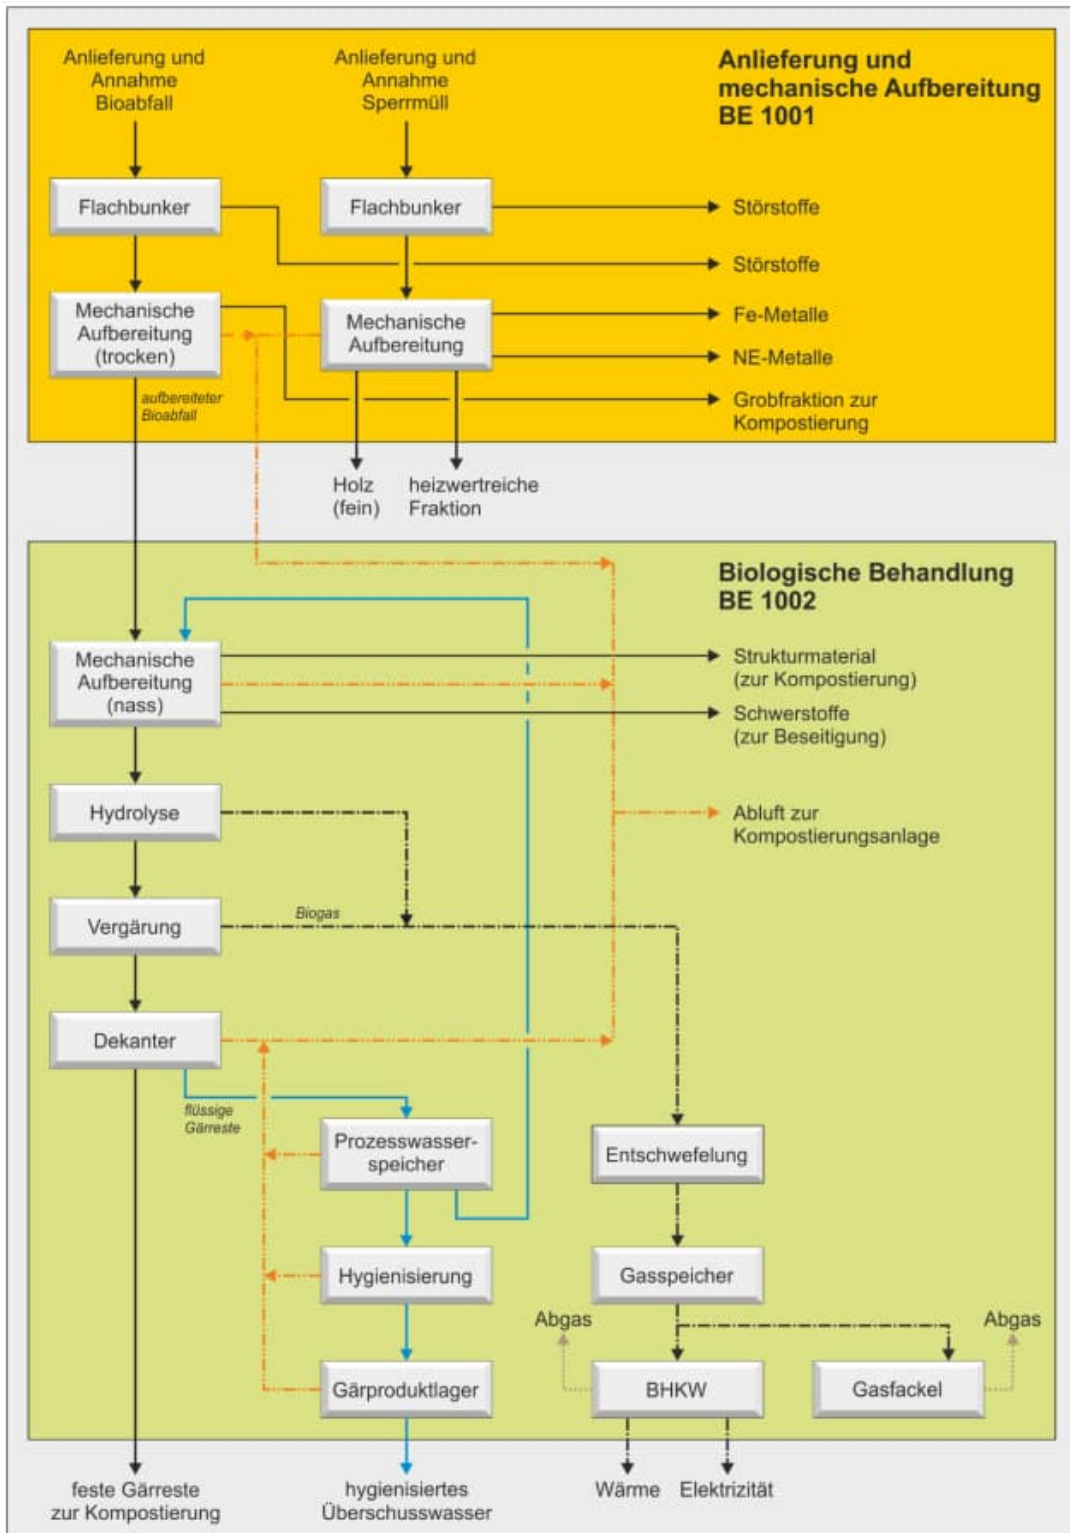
Anlieferung und Annahme Bioabfall

Anlieferung und Annahme Sperrmüll

Anlieferung und mechanische Aufbereitung BE 1001

Flachbunker

Flachbunker

Störstoffe

Störstoffe

Mechanische Aufbereitung (trocken)

Mechanische Aufbereitung

Fe-Metalle

NE-Metalle

aufbereiteter Bioabfall

Grobfraktion zur Kompostierung

Holz (fein)

heizwertreiche Fraktion

Biologische Behandlung BE 1002

Mechanische Aufbereitung (nass)

Strukturmaterial (zur Kompostierung)

Schwerstoffe (zur Beseitigung)

Hydrolyse

Abluft zur Kompostierungsanlage

Vergärung

Biogas

Dekanter

flüssige Gärreste

Prozesswasserspeicher

Entschwefelung

Hygienisierung

Gasspeicher

Abgas

Abgas

Gärproduktlager

BHKW

Gasfackel

feste Gärreste zur Kompostierung

hygienisiertes Überschusswasser

Wärme

Elektrizität